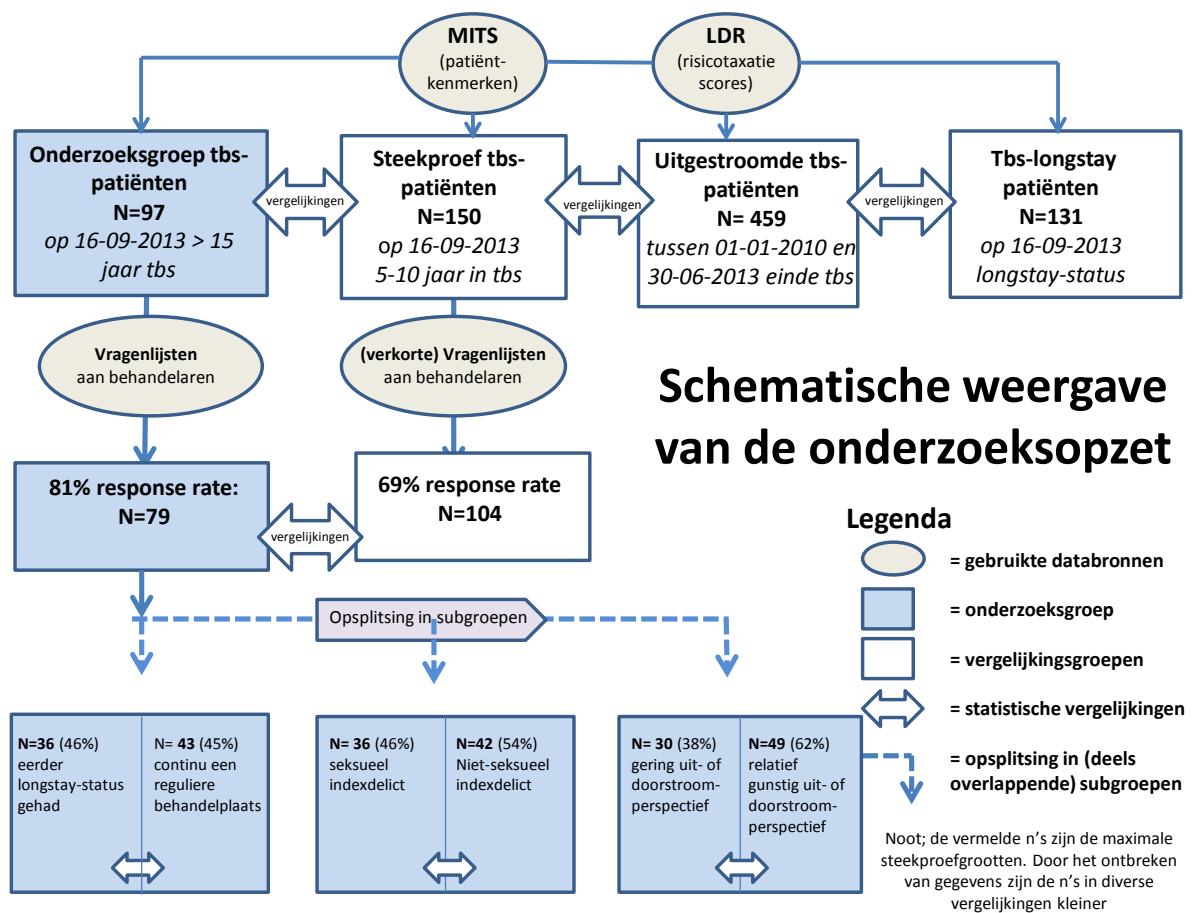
MITS
(patiëntkenmerken)

LDR
(risicotaxatie scores)

Onderzoeksgroep tbs-patiënten
N=97
op 16-09-2013 > 15 jaar tbs

vergelijkingen

Steekproef tbs-patiënten
N=150
op 16-09-2013
5-10 jaar in tbs

vergelijkingen

Uitgestroomde tbs-patiënten
N= 459
tussen 01-01-2010 en 30-06-2013 einde tbs

vergelijkingen

Tbs-longstay patiënten
N=131
op 16-09-2013
longstay-status

Vragenlijsten
aan behandelaren

(verkorte) Vragenlijsten
aan behandelaren

Schematische weergave van de onderzoeksopzet

81% response rate:
N=79

vergelijkingen

69% response rate
N=104

Legenda
= gebruikte databronnen
= onderzoeksgroep
= vergelijkingsgroepen
= statistische vergelijkingen
= opsplitsing in (deels overlappende) subgroepen

Opsplitsing in subgroepen

N=36 (46%)
eerder longstay-status gehad

N= 43 (45%)
continu een reguliere behandelplaats

N= 36 (46%)
seksueel indexdelict

N=42 (54%)
Niet-seksueel indexdelict

N= 30 (38%)
gering uit- of doorstroom-perspectief

N=49 (62%)
relatief gunstig uit- of doorstroom-perspectief

Noot; de vermelde n's zijn de maximale steekproefgrootten. Door het ontbreken van gegevens zijn de n's in diverse vergelijkingen kleiner